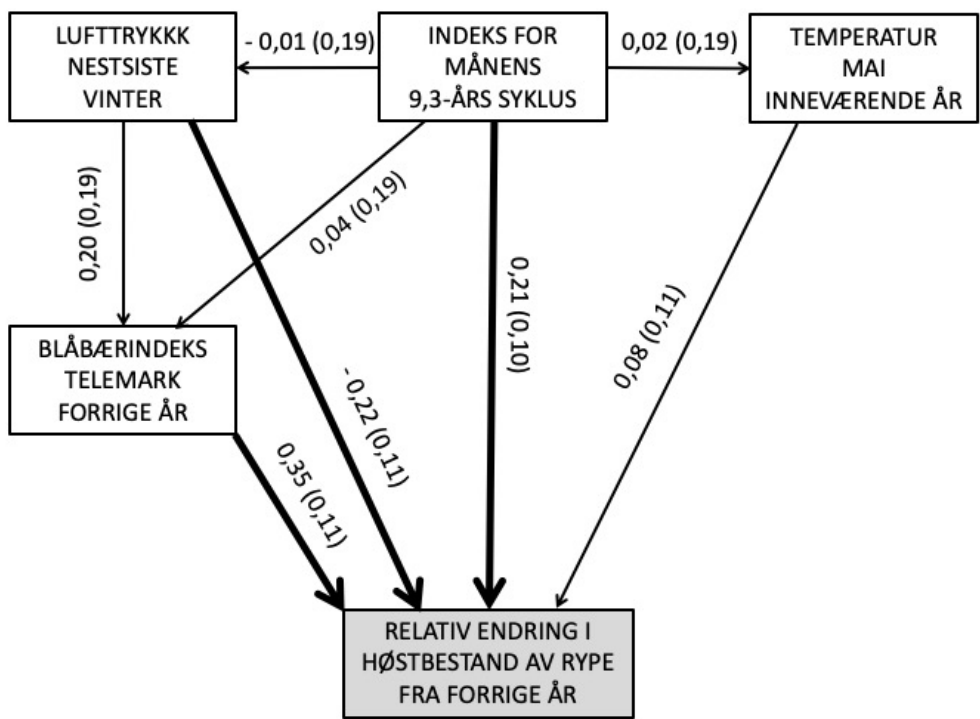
LUFTTRYKKK NESTSISTE VINTER

- 0,01 (0,19)

INDEKS FOR MÅNENS 9,3-ÅRS SYKLUS

0,02 (0,19)

TEMPERATUR MAI INNEVÆRENDE ÅR

0,20 (0,19)

0,04 (0,19)

0,21 (0,10)

0,08 (0,11)

- 0,22 (0,11)

BLÅBÆRINDEKS TELEMARK FORRIGE ÅR

0,35 (0,11)

RELATIV ENDRING I HØSTBESTAND AV RYPE FRA FORRIGE ÅR